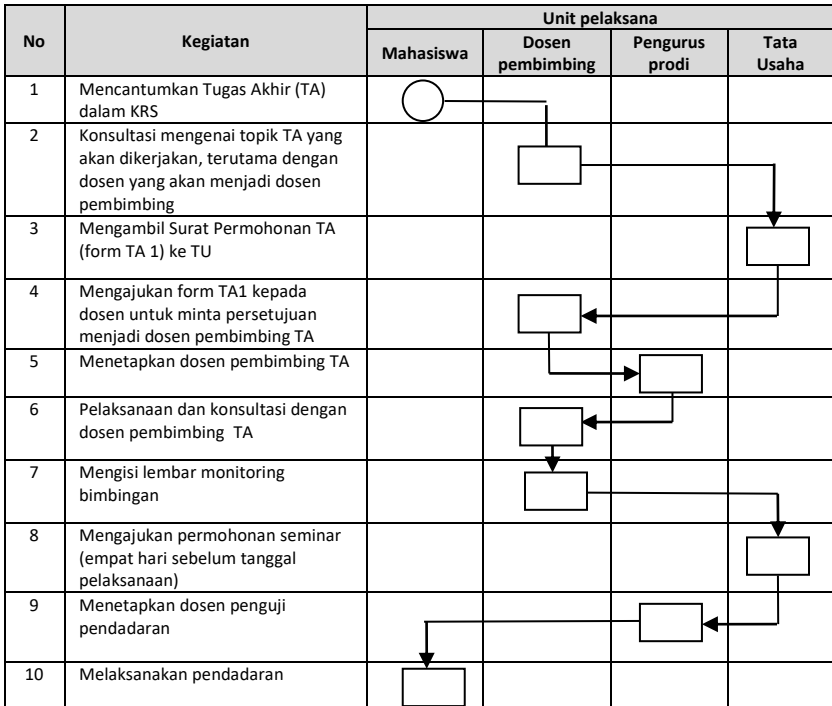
| No | Kegiatan | Unit pelaksana | | | |
|---|---|---|---|---|---|
| | | Mahasiswa | Dosen pembimbing | Pengurus prodi | Tata Usaha |
| 1 | Mencantumkan Tugas Akhir (TA) dalam KRS | | | | |
| 2 | Konsultasi mengenai topik TA yang akan dikerjakan, terutama dengan dosen yang akan menjadi dosen pembimbing | | | | |
| 3 | Mengambil Surat Permohonan TA (form TA 1) ke TU | | | | |
| 4 | Mengajukan form TA1 kepada dosen untuk minta persetujuan menjadi dosen pembimbing TA | | | | |
| 5 | Menetapkan dosen pembimbing TA | | | | |
| 6 | Pelaksanaan dan konsultasi dengan dosen pembimbing TA | | | | |
| 7 | Mengisi lembar monitoring bimbingan | | | | |
| 8 | Mengajukan permohonan seminar (empat hari sebelum tanggal pelaksanaan) | | | | |
| 9 | Menetapkan dosen penguji pendadaran | | | | |
| 10 | Melaksanakan pendadaran | | | | |